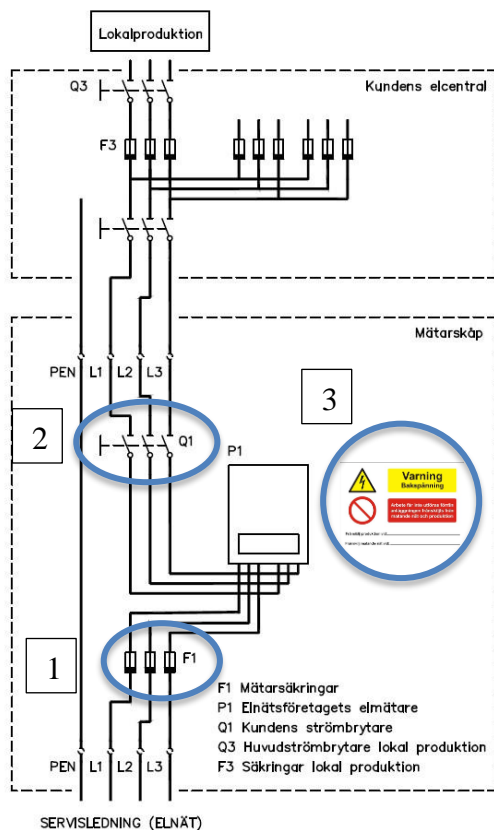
Lokalproduktion

Q3

Kundens elcentral

F3

Mätarskåp

PEN L1 L2 L3

3

2

Q1

P1

Varning
Baksspänning

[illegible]

1

F1

F1 Mätarsäkringar
P1 Elnätsföretagets elmätare
Q1 Kundens strömbrytare
Q3 Huvudströmbrytare lokal produktion
F3 Säkringar lokal produktion

PEN L1 L2 L3

SERVISLEDNING (ELNÄT)